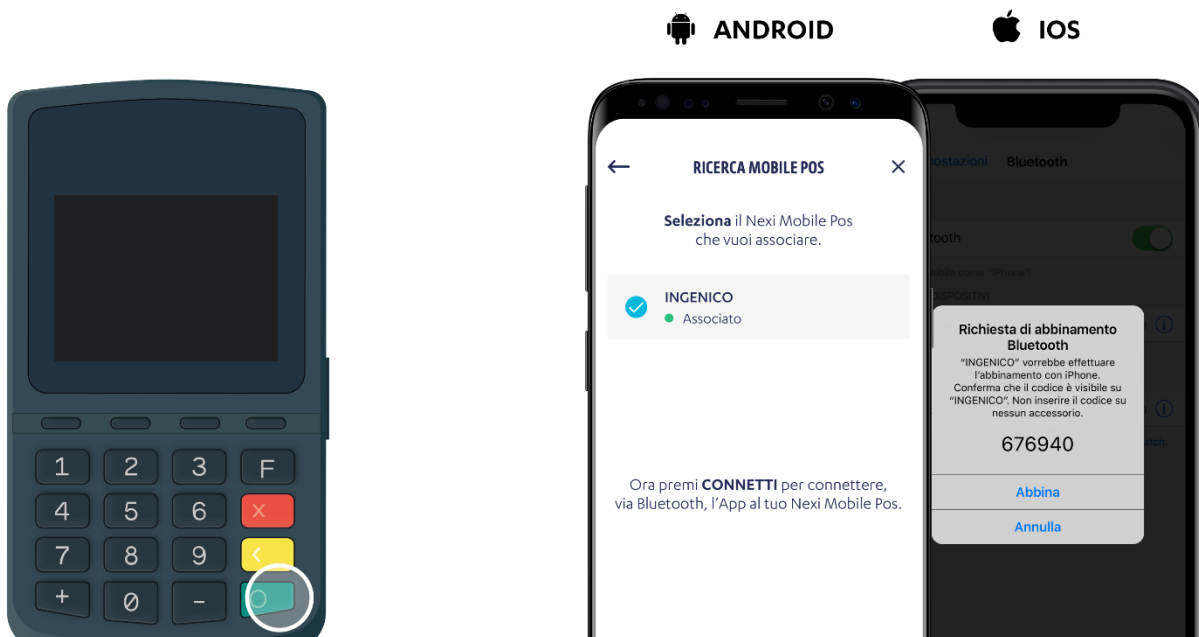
1 2 3 F
4 5 6 ×
7 8 9 <
+ 0 - O

ANDROID

IOS

RICERCA MOBILE POS

**Seleziona** il Nexi Mobile Pos che vuoi associare.

INGENICO
Associato

Ora premi **CONNETTI** per connettere, via Bluetooth, l'App al tuo Nexi Mobile Pos.

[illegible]postazioni Bluetooth

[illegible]etooth

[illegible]ibile come "iPhone"

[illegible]SPOSITIVI

Richiesta di abbinamento Bluetooth

"INGENICO" vorrebbe effettuare l'abbinamento con iPhone. Conferma che il codice è visibile su "INGENICO". Non inserire il codice su nessun accessorio.

676940

Abbina

Annulla

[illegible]atch.